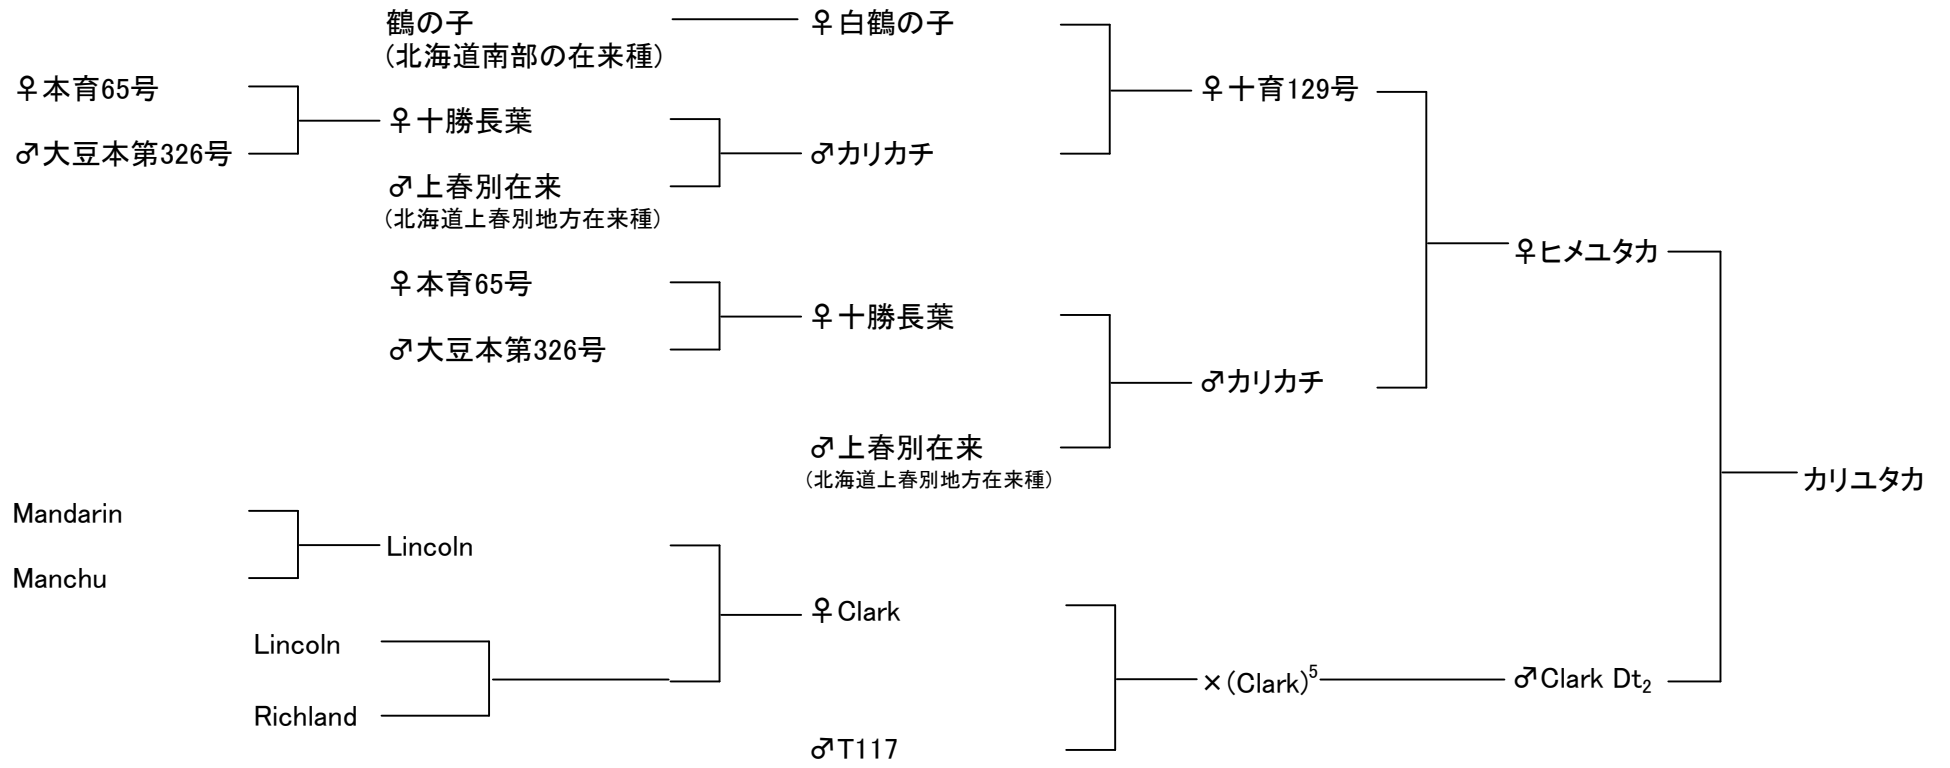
鶴の子
(北海道南部の在来種)
♀白鶴の子
♀本育65号
♂大豆本第326号
♀十勝長葉
♂カリカチ
♀十育129号
♂上春別在来
(北海道上春別地方在来種)
♀本育65号
♂大豆本第326号
♀十勝長葉
♀ヒメユタカ
♂カリカチ
♂上春別在来
(北海道上春別地方在来種)
カリユタカ
Mandarin
Manchu
Lincoln
♀Clark
Lincoln
Richland
×(Clark)$^5$
♂Clark Dt$_2$
♂T117